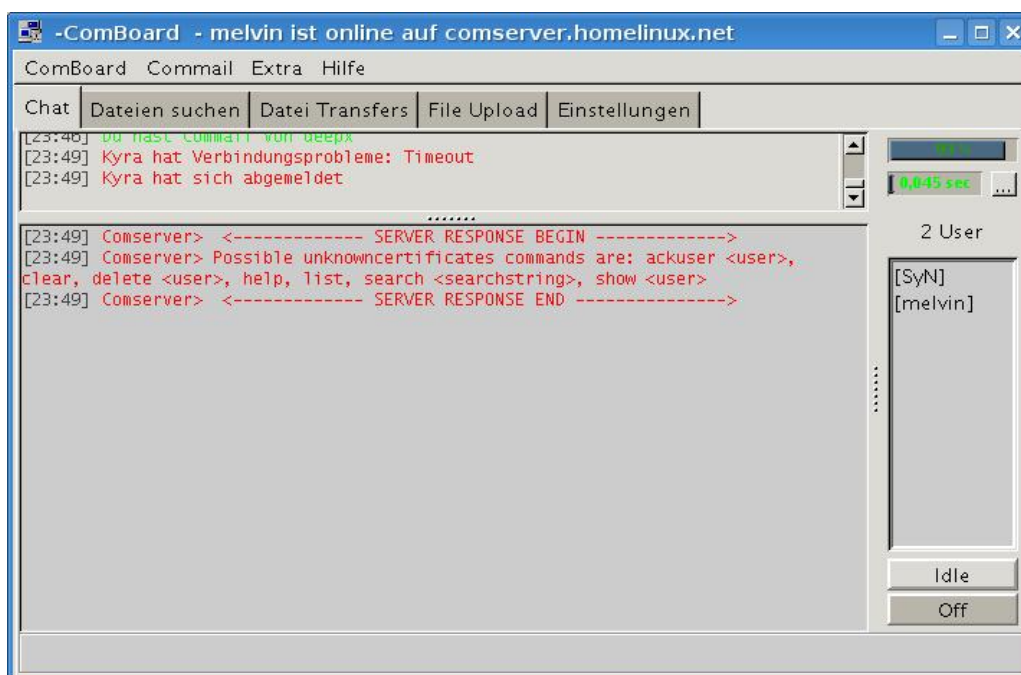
-ComBoard - melvin ist online auf comserver.homelinux.net

ComBoard Commail Extra Hilfe

Chat | Dateien suchen | Datei Transfers | File Upload | Einstellungen

[23:46] Du hast Commail von deepx
[23:49] Kyra hat Verbindungsprobleme: Timeout
[23:49] Kyra hat sich abgemeldet

[23:49] Comserver> <------------- SERVER RESPONSE BEGIN ------------->
[23:49] Comserver> Possible unknowncertificates commands are: ackuser <user>, clear, delete <user>, help, list, search <searchstring>, show <user>
[23:49] Comserver> <------------- SERVER RESPONSE END --------------->

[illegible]

0,045 sec ...

2 User

[SyN]
[melvin]

Idle

Off